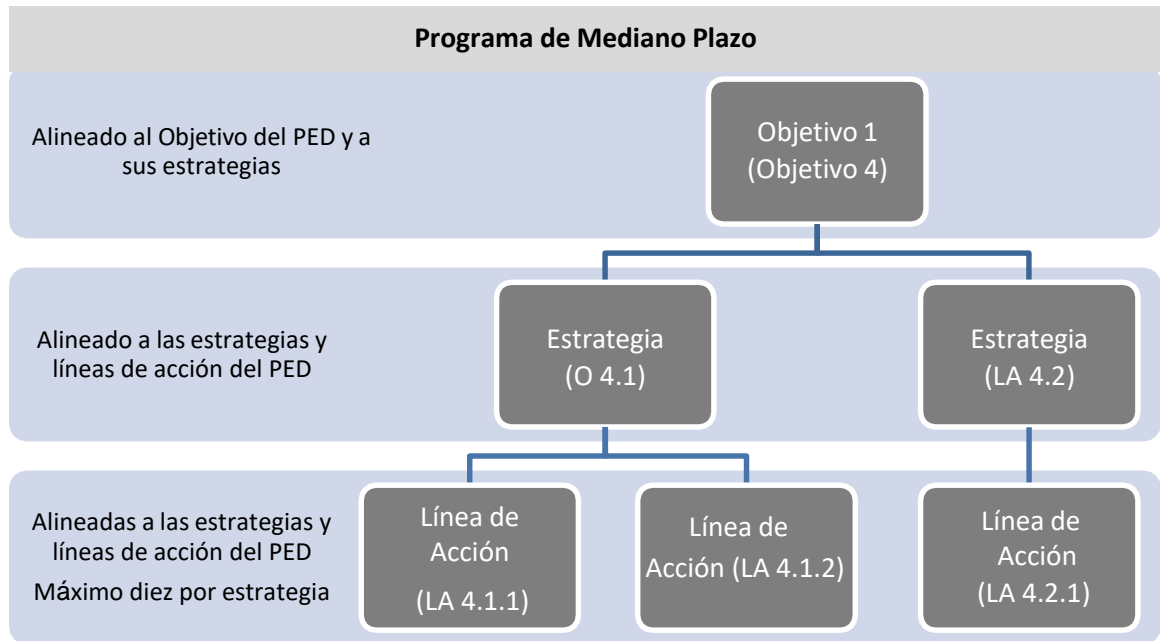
Programa de Mediano Plazo

Alineado al Objetivo del PED y a sus estrategias

Objetivo 1
(Objetivo 4)

Alineado a las estrategias y líneas de acción del PED

Estrategia
(O 4.1)

Estrategia
(LA 4.2)

Alineadas a las estrategias y líneas de acción del PED
Máximo diez por estrategia

Línea de Acción
(LA 4.1.1)

Línea de Acción (LA 4.1.2)

Línea de Acción
(LA 4.2.1)